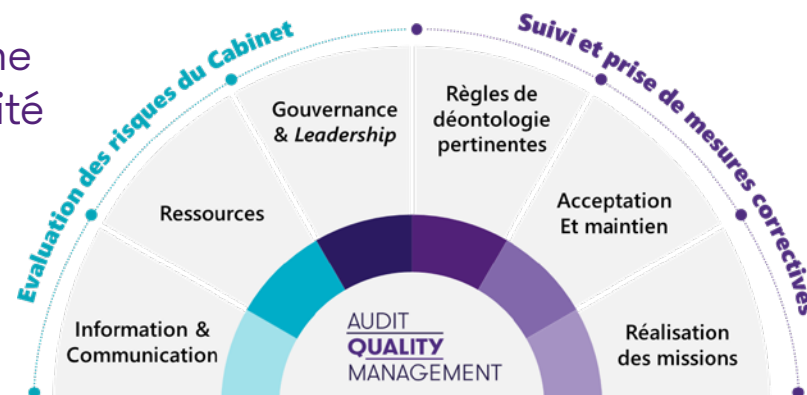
ne
ité

Evaluation des risques du Cabinet

Suivi et prise de mesures correctives

Gouvernance & *Leadership*

Règles de déontologie pertinentes

Ressources

Acceptation Et maintien

Information & Communication

Réalisation des missions

AUDIT
QUALITY
MANAGEMENT